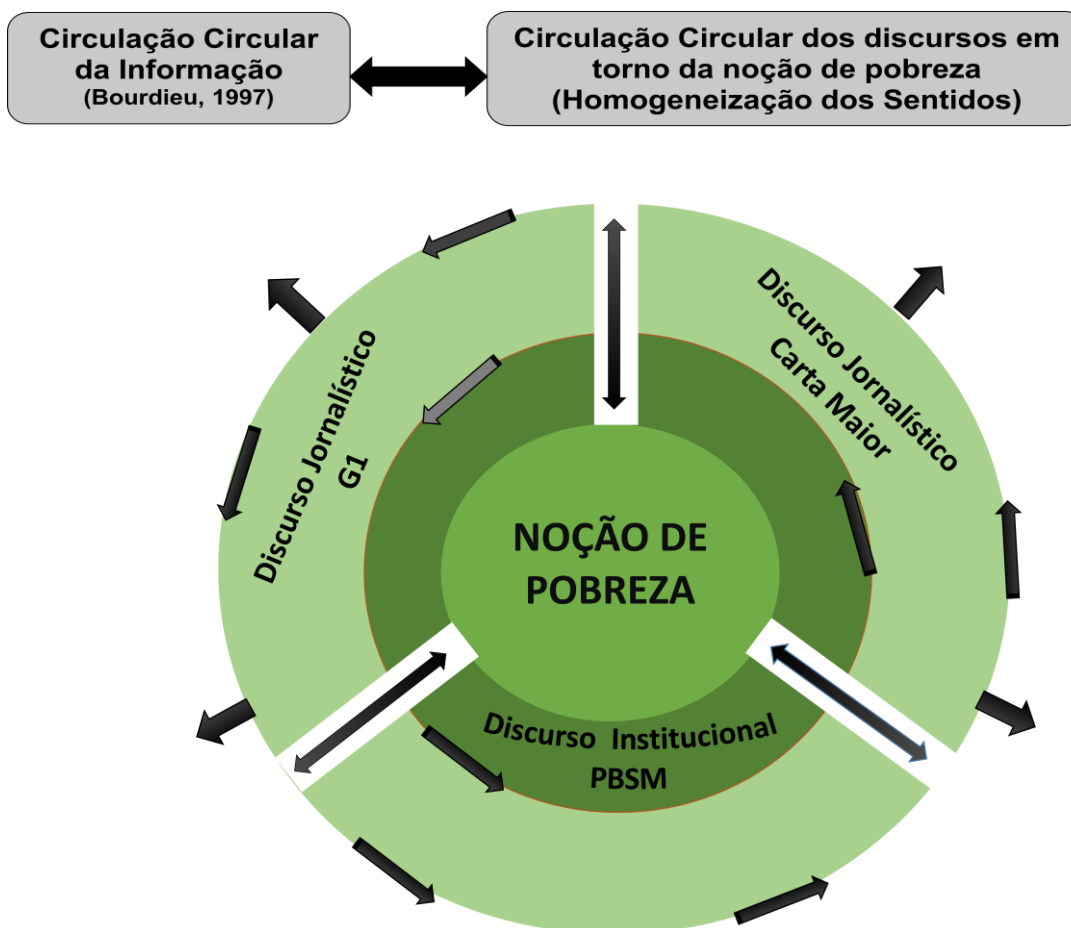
Circulação Circular da Informação
(Bourdieu, 1997)

Circulação Circular dos discursos em torno da noção de pobreza
(Homogeneização dos Sentidos)

Discurso Jornalístico G1

Discurso Jornalístico Carta Maior

NOÇÃO DE POBREZA

Discurso Institucional PBSM